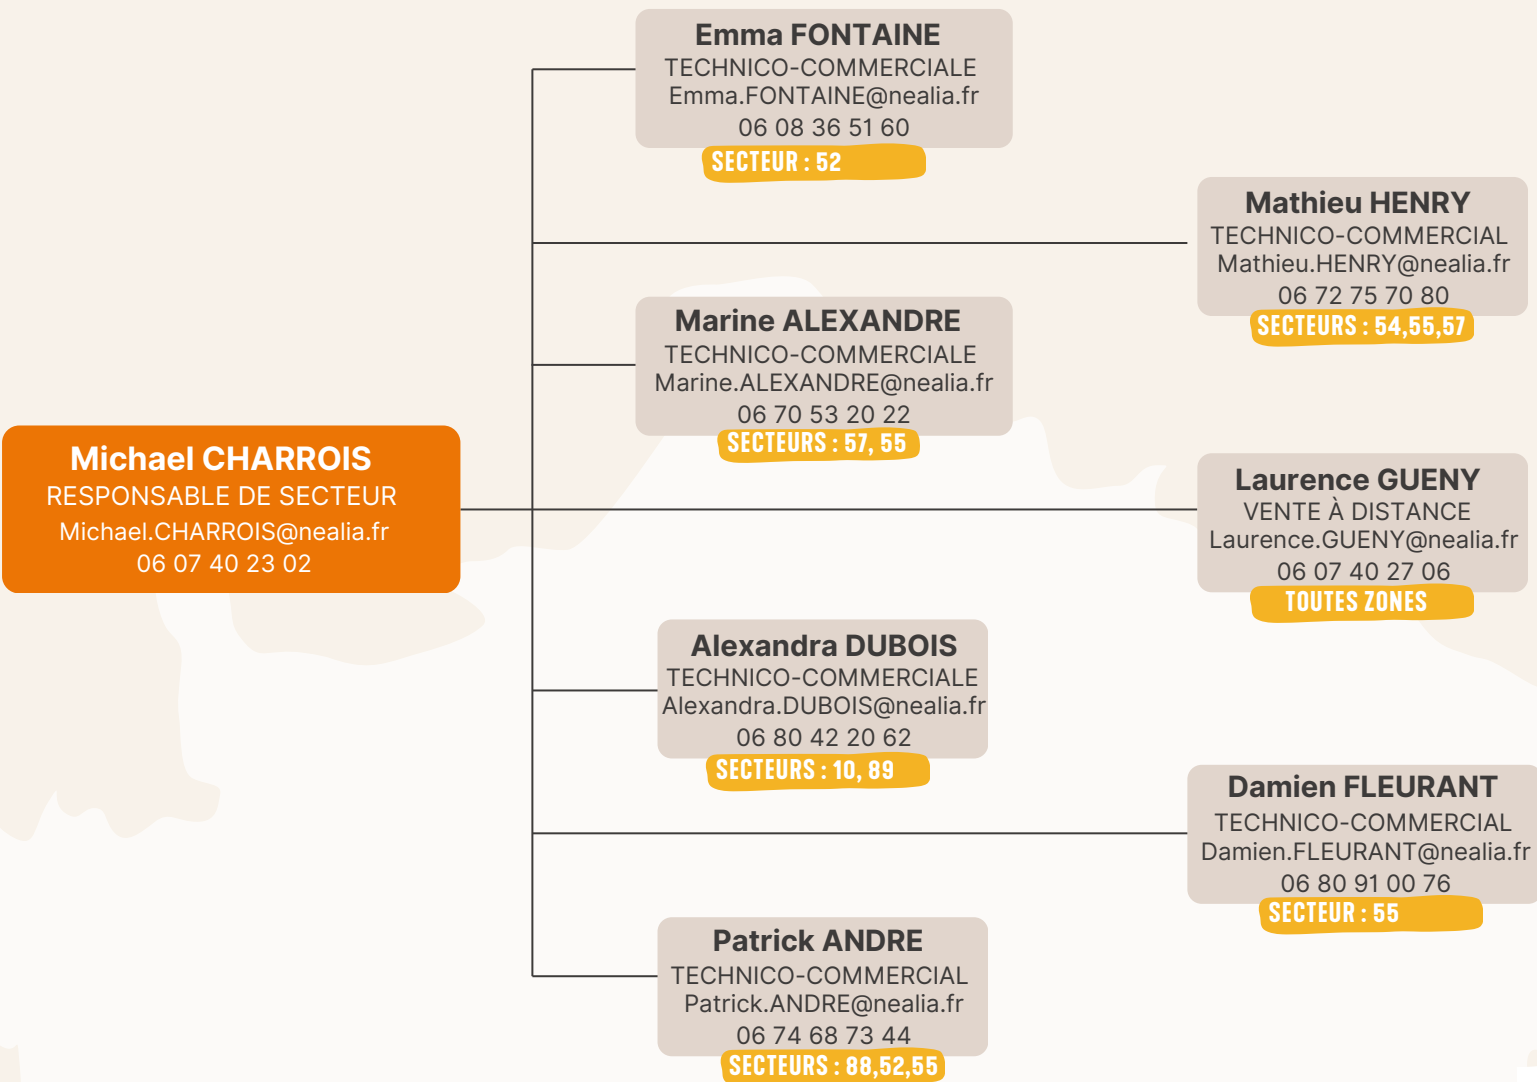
Emma FONTAINE
TECHNICO-COMMERCIALE
Emma.FONTAINE@nealia.fr
06 08 36 51 60
SECTEUR : 52

Mathieu HENRY
TECHNICO-COMMERCIAL
Mathieu.HENRY@nealia.fr
06 72 75 70 80
SECTEURS : 54,55,57

Marine ALEXANDRE
TECHNICO-COMMERCIALE
Marine.ALEXANDRE@nealia.fr
06 70 53 20 22
SECTEURS : 57, 55

Michael CHARROIS
RESPONSABLE DE SECTEUR
Michael.CHARROIS@nealia.fr
06 07 40 23 02

Laurence GUENY
VENTE À DISTANCE
Laurence.GUENY@nealia.fr
06 07 40 27 06
TOUTES ZONES

Alexandra DUBOIS
TECHNICO-COMMERCIALE
Alexandra.DUBOIS@nealia.fr
06 80 42 20 62
SECTEURS : 10, 89

Damien FLEURANT
TECHNICO-COMMERCIAL
Damien.FLEURANT@nealia.fr
06 80 91 00 76
SECTEUR : 55

Patrick ANDRE
TECHNICO-COMMERCIAL
Patrick.ANDRE@nealia.fr
06 74 68 73 44
SECTEURS : 88,52,55